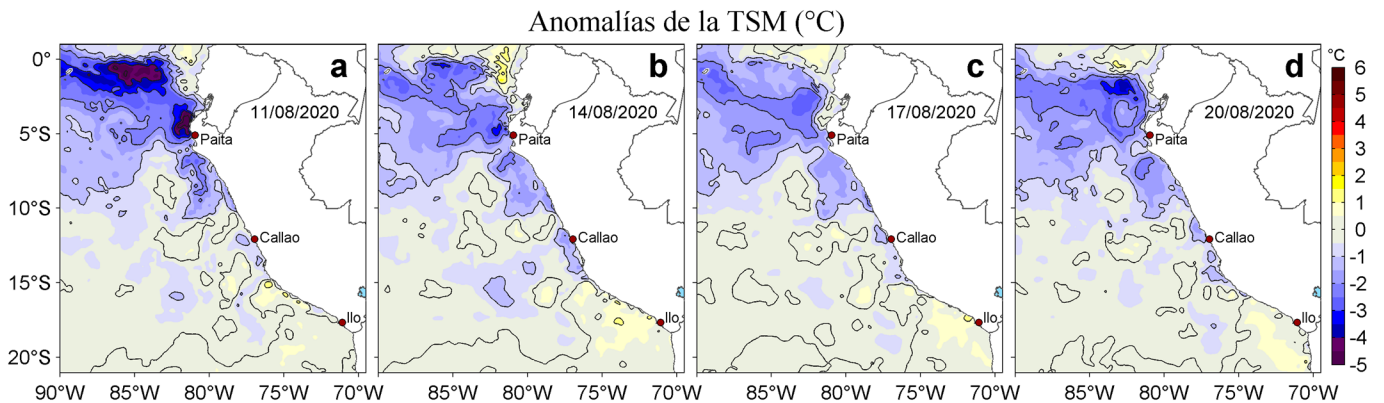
Anomalías de la TSM (°C)

a
11/08/2020
Paita
Callao
Ilo

b
14/08/2020
Paita
Callao
Ilo

c
17/08/2020
Paita
Callao
Ilo

d
20/08/2020
Paita
Callao
Ilo

0°
5°S
10°S
15°S
20°S

90°W 85°W 80°W 75°W 70°W
85°W 80°W 75°W 70°W
85°W 80°W 75°W 70°W
85°W 80°W 75°W 70°W

°C
6
5
4
3
2
1
0
-1
-2
-3
-4
-5